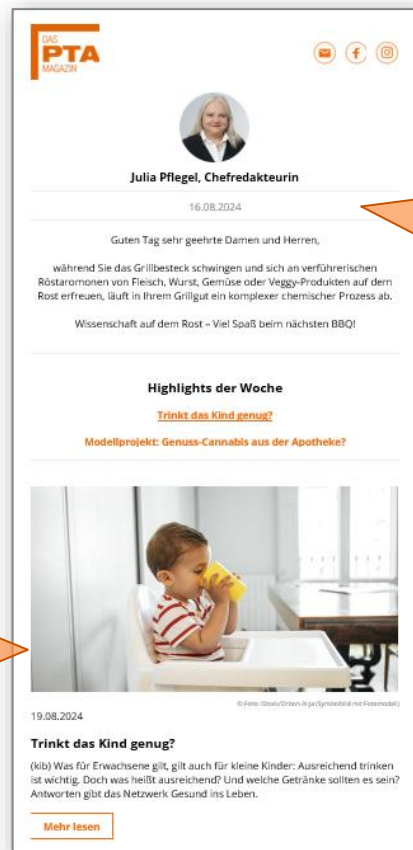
DAS PTA MAGAZIN

Julia Pflegel, Chefredakteurin

16.08.2024

Guten Tag sehr geehrte Damen und Herren,

während Sie das Grillbesteck schwingen und sich an verführerischen Röstaromonen von Fleisch, Wurst, Gemüse oder Veggy-Produkten auf dem Rost erfreuen, läuft in Ihrem Grillgut ein komplexer chemischer Prozess ab.

Wissenschaft auf dem Rost – Viel Spaß beim nächsten BBQ!

Highlights der Woche

Trinkt das Kind genug?

Modellprojekt: Genuss-Cannabis aus der Apotheke?

© Foto: iStock/Orben Aija (Symbolbild mit Fotomodel)

19.08.2024

Trinkt das Kind genug?

(kib) Was für Erwachsene gilt, gilt auch für kleine Kinder: Ausreichend trinken ist wichtig. Doch was heißt ausreichend? Und welche Getränke sollten es sein? Antworten gibt das Netzwerk Gesund ins Leben.

Mehr lesen